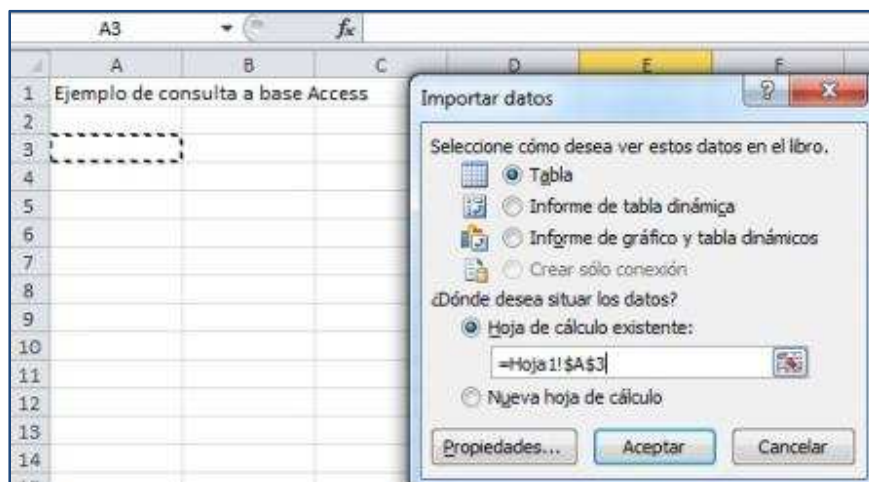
A3 $f_x$

| | A | B | C | D | E | F |
|---|---|---|---|---|---|---|
| 1 | Ejemplo de consulta a base Access | | | | | |
| 2 | | | | | | |
| 3 | | | | | | |
| 4 | | | | | | |
| 5 | | | | | | |
| 6 | | | | | | |
| 7 | | | | | | |
| 8 | | | | | | |
| 9 | | | | | | |
| 10 | | | | | | |
| 11 | | | | | | |
| 12 | | | | | | |
| 13 | | | | | | |
| 14 | | | | | | |

Importar datos ? X

Seleccione cómo desea ver estos datos en el libro.
Tabla
Informe de tabla dinámica
Informe de gráfico y tabla dinámicos
Crear sólo conexión
¿Dónde desea situar los datos?
Hoja de cálculo existente:
=Hoja1!$A$3
Nueva hoja de cálculo
Propiedades... Aceptar Cancelar